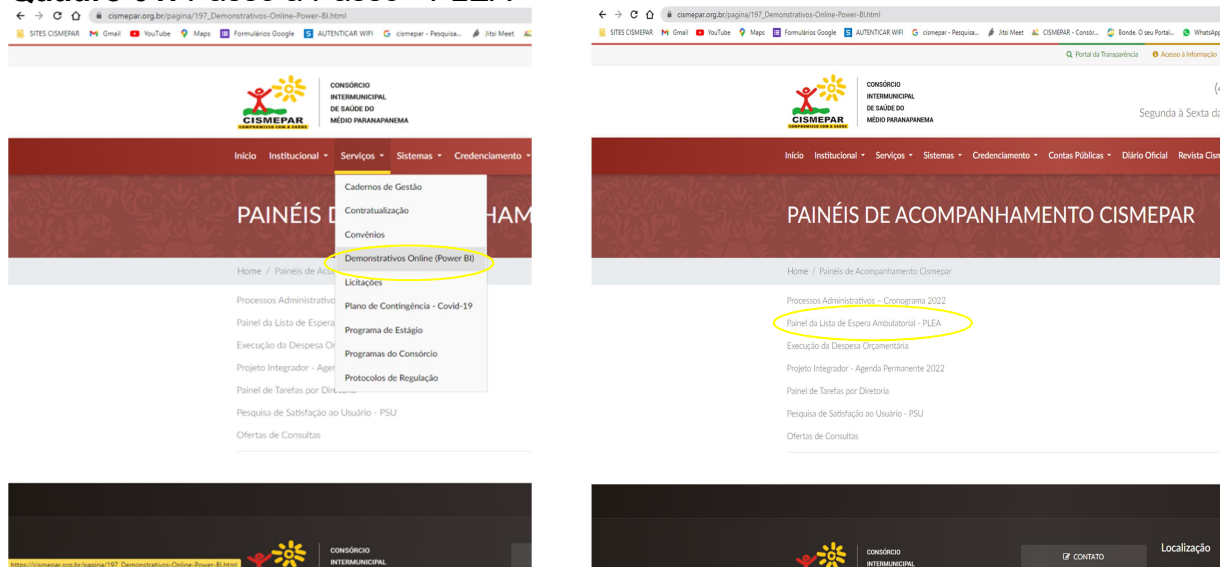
cismepar.org.br/pagina/197_Demonstrativos-Online-Power-BI.html

SITES CISMEPAR Gmail YouTube Maps Formulários Google AUTENTICAR WIFI cismepar - Pesquisa... Jitsi Meet

CISMEPAR
COMPROMISSO COM A SAÚDE
CONSÓRCIO INTERMUNICIPAL DE SAÚDE DO MÉDIO PARANAPANEMA

Início Institucional Serviços Sistemas Credenciamento

Cadernos de Gestão
Contratualização
Convênios
Demonstrativos Online (Power BI)
Licitações
Plano de Contingência - Covid-19
Programa de Estágio
Programas do Consórcio
Protocolos de Regulação

PAINÉIS D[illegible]HAM

Home / Painéis de Aco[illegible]

Processos Administrativo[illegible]
Painel da Lista de Espera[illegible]
Execução da Despesa Or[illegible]
Projeto Integrador - Agen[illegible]
Painel de Tarefas por Dire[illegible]
Pesquisa de Satisfação ao Usuário - PSU
Ofertas de Consultas

https://cismepar.org.br/pagina/197_Demonstrativos-Online-Power-BI.html

CONSÓRCIO INTERMUNICIPAL

cismepar.org.br/pagina/197_Demonstrativos-Online-Power-BI.html

SITES CISMEPAR Gmail YouTube Maps Formulários Google AUTENTICAR WIFI cismepar - Pesquisa... Jitsi Meet CISMEPAR - Consór... Bonde. O seu Portal... WhatsApp

Portal da Transparência Acesso à Informação

CISMEPAR
COMPROMISSO COM A SAÚDE
CONSÓRCIO INTERMUNICIPAL DE SAÚDE DO MÉDIO PARANAPANEMA

Segunda à Sexta da

Início Institucional Serviços Sistemas Credenciamento Contas Públicas Diário Oficial Revista Cism

PAINÉIS DE ACOMPANHAMENTO CISMEPAR

Home / Painéis de Acompanhamento Cismepar

Processos Administrativos - Cronograma 2022
Painel da Lista de Espera Ambulatorial - PLEA
Execução da Despesa Orçamentária
Projeto Integrador - Agenda Permanente 2022
Painel de Tarefas por Diretoria
Pesquisa de Satisfação ao Usuário - PSU
Ofertas de Consultas

CONSÓRCIO INTERMUNICIPAL
CONTATO
Localização